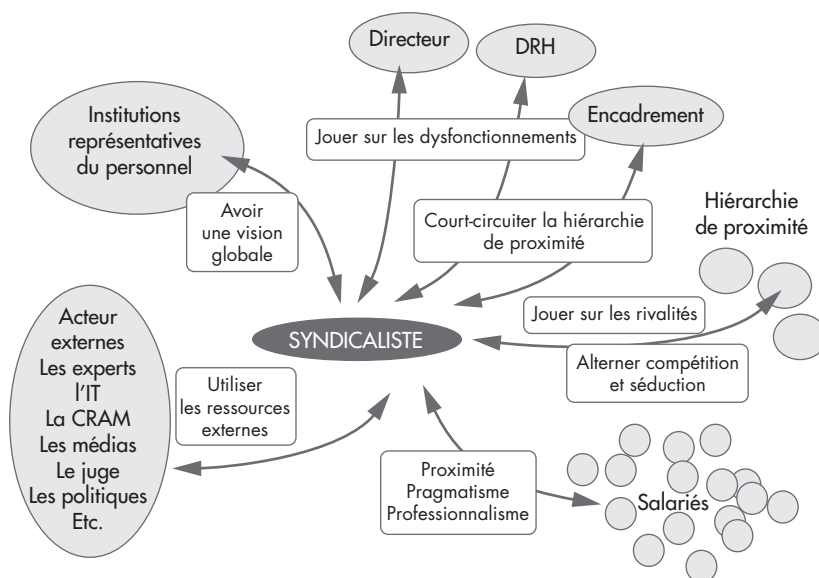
Directeur

DRH

Encadrement

Institutions représentatives du personnel

Jouer sur les dysfonctionnements

Avoir une vision globale

Court-circuiter la hiérarchie de proximité

Hiérarchie de proximité

Jouer sur les rivalités

SYNDICALISTE

Alterner compétition et séduction

Acteur externes
Les experts
l'IT
La CRAM
Les médias
Le juge
Les politiques
Etc.

Utiliser les ressources externes

Proximité
Pragmatisme
Professionnalisme

Salariés